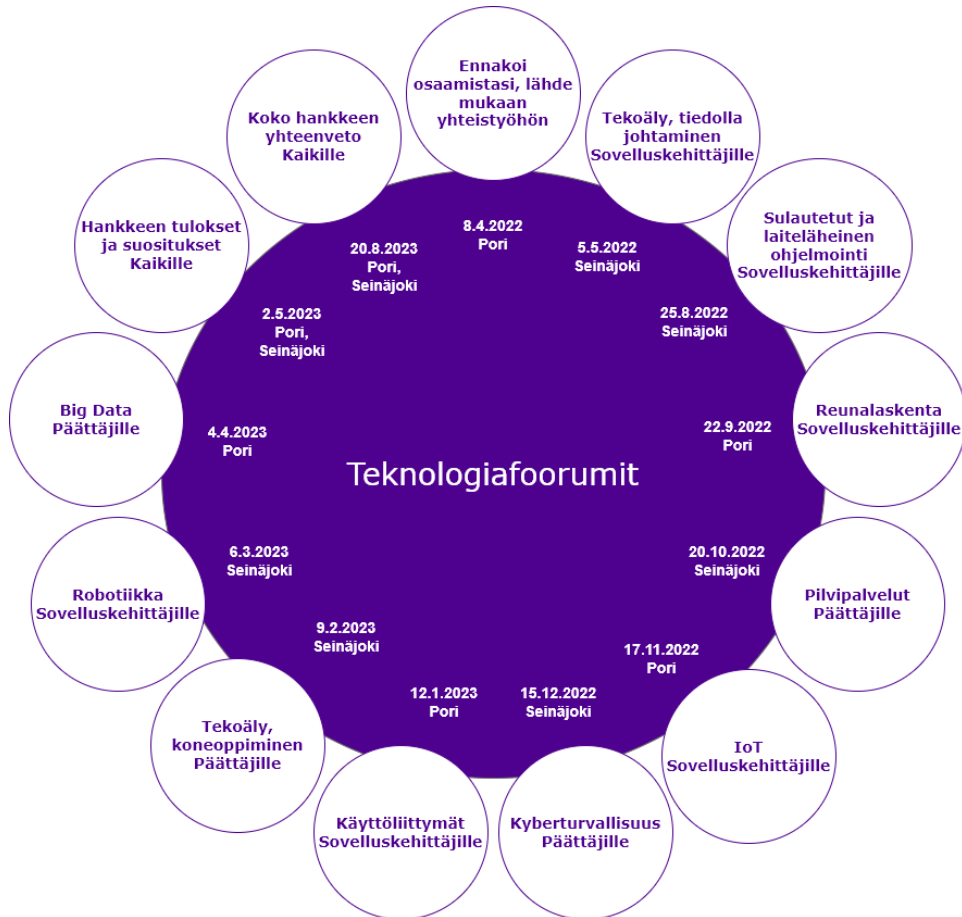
Teknologiafoorumit

Ennakoi osaamistasi, lähde mukaan yhteistyöhön
8.4.2022
Pori

Tekoäly, tiedolla johtaminen Sovelluskehittäjille
5.5.2022
Seinäjoki

Sulautetut ja laiteläheinen ohjelmointi Sovelluskehittäjille
25.8.2022
Seinäjoki

Reunalaskenta Sovelluskehittäjille
22.9.2022
Pori

Pilvipalvelut Päättäjille
20.10.2022
Seinäjoki

IoT Sovelluskehittäjille
17.11.2022
Pori

Kyberturvallisuus Päättäjille
15.12.2022
Seinäjoki

Käyttöliittymät Sovelluskehittäjille
12.1.2023
Pori

Tekoäly, koneoppiminen Päättäjille
9.2.2023
Seinäjoki

Robotiikka Sovelluskehittäjille
6.3.2023
Seinäjoki

Big Data Päättäjille
4.4.2023
Pori

Hankkeen tulokset ja suositukset Kaikille
2.5.2023
Pori,
Seinäjoki

Koko hankkeen yhteenveto Kaikille
20.8.2023
Pori,
Seinäjoki